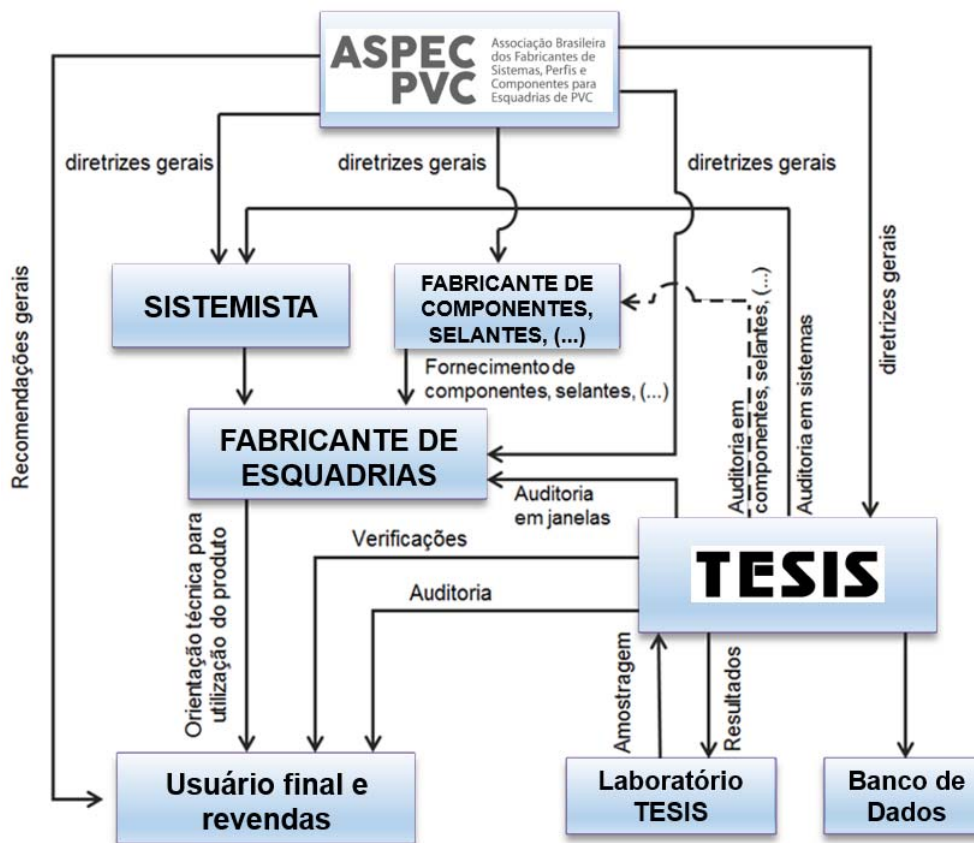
ASPEC PVC Associação Brasileira dos Fabricantes de Sistemas, Perfis e Componentes para Esquadrias de PVC

diretrizes gerais

diretrizes gerais

diretrizes gerais

diretrizes gerais

Recomendações gerais

SISTEMISTA

FABRICANTE DE COMPONENTES, SELANTES, (...)

Fornecimento de componentes, selantes, (...)

FABRICANTE DE ESQUADRIAS

Auditoria em componentes, selantes, (...)

Auditoria em sistemas

Auditoria em janelas

Verificações

Auditoria

Orientação técnica para utilização do produto

TESIS

Amostragem

Resultados

Usuário final e revendas

Laboratório TESIS

Banco de Dados